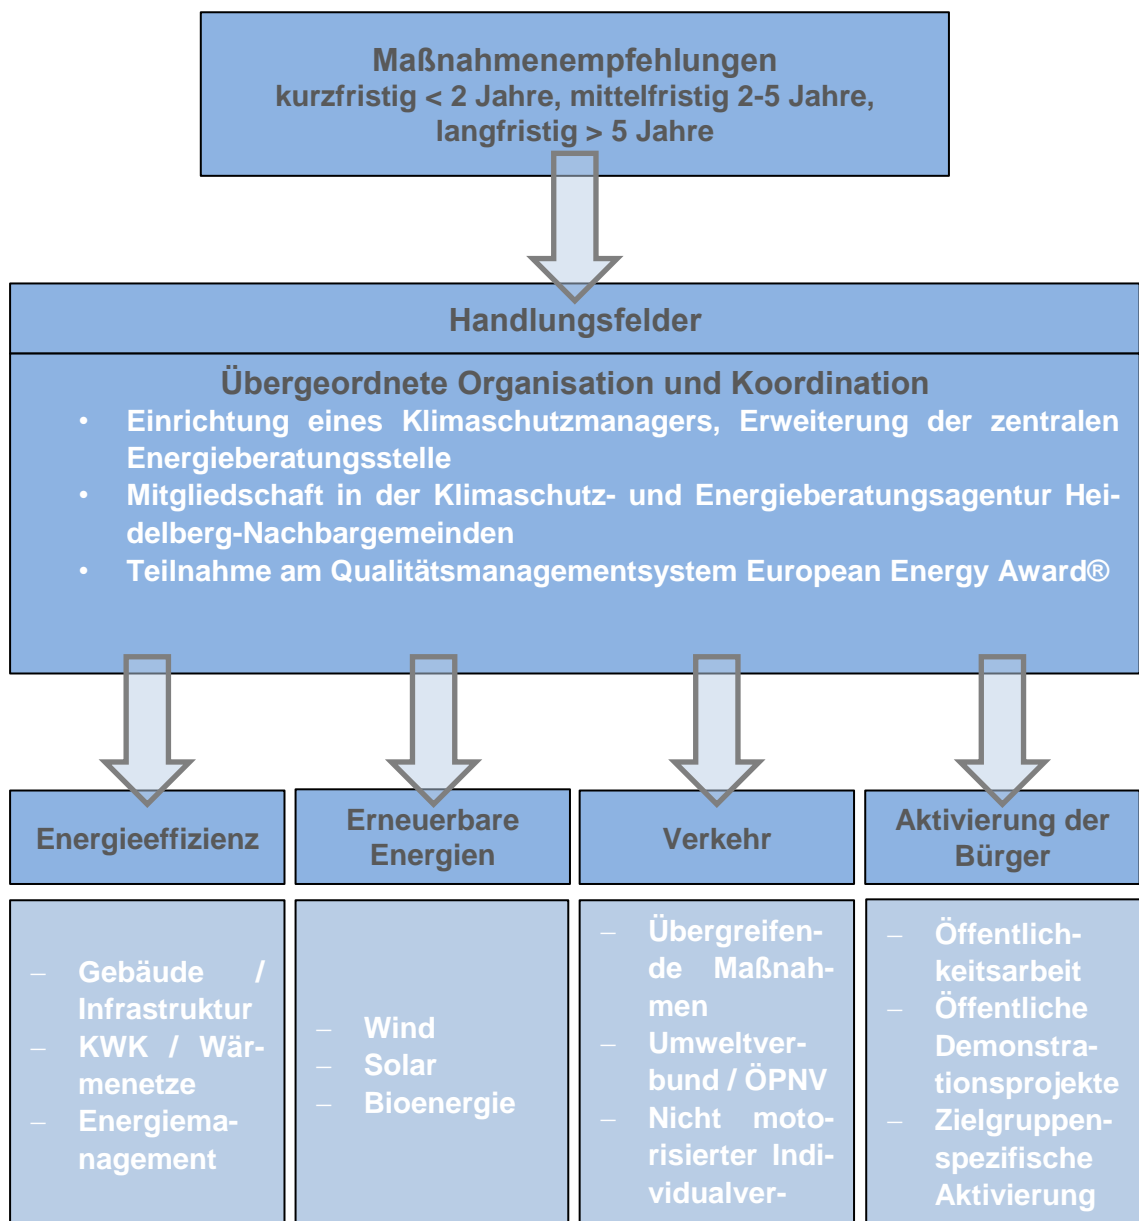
Maßnahmenempfehlungen
kurzfristig < 2 Jahre, mittelfristig 2-5 Jahre, langfristig > 5 Jahre

Handlungsfelder

Übergeordnete Organisation und Koordination

• Einrichtung eines Klimaschutzmanagers, Erweiterung der zentralen Energieberatungsstelle
• Mitgliedschaft in der Klimaschutz- und Energieberatungsagentur Heidelberg-Nachbargemeinden
• Teilnahme am Qualitätsmanagementsystem European Energy Award®

Energieeffizienz

Erneuerbare Energien

Verkehr

Aktivierung der Bürger

– Gebäude / Infrastruktur
– KWK / Wärmenetze
– Energiemanagement

– Wind
– Solar
– Bioenergie

– Übergreifende Maßnahmen
– Umweltverbund / ÖPNV
– Nicht motorisierter Individualver-

– Öffentlichkeitsarbeit
– Öffentliche Demonstrationsprojekte
– Zielgruppenspezifische Aktivierung